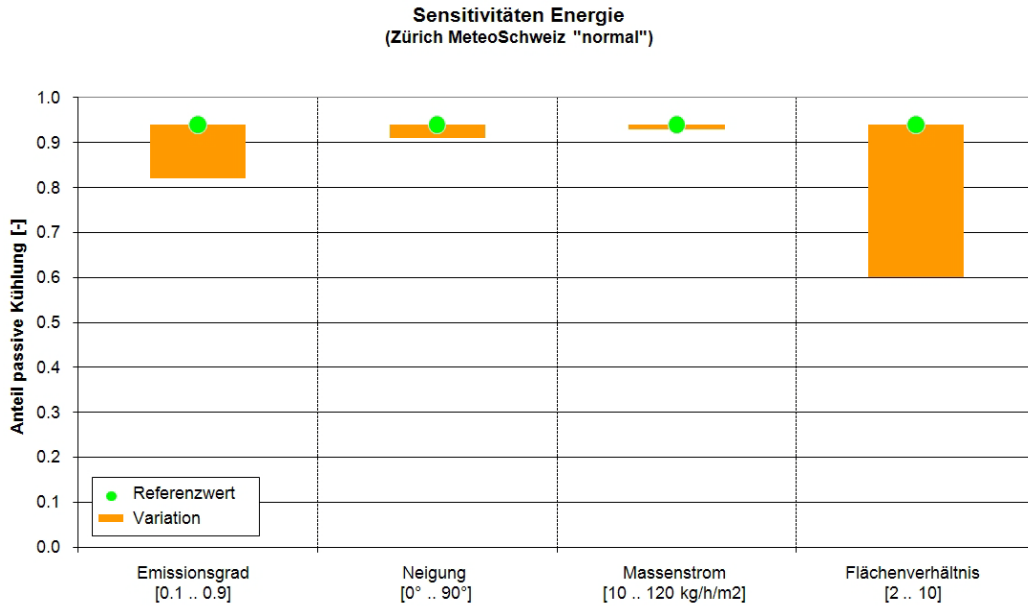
Sensitivitäten Energie
(Zürich MeteoSchweiz "normal")

Anteil passive Kühlung [-]

1.0
0.9
0.8
0.7
0.6
0.5
0.4
0.3
0.2
0.1
0.0

Referenzwert
Variation

Emissionsgrad
[0.1 .. 0.9]

Neigung
[0° .. 90°]

Massenstrom
[10 .. 120 kg/h/m2]

Flächenverhältnis
[2 .. 10]